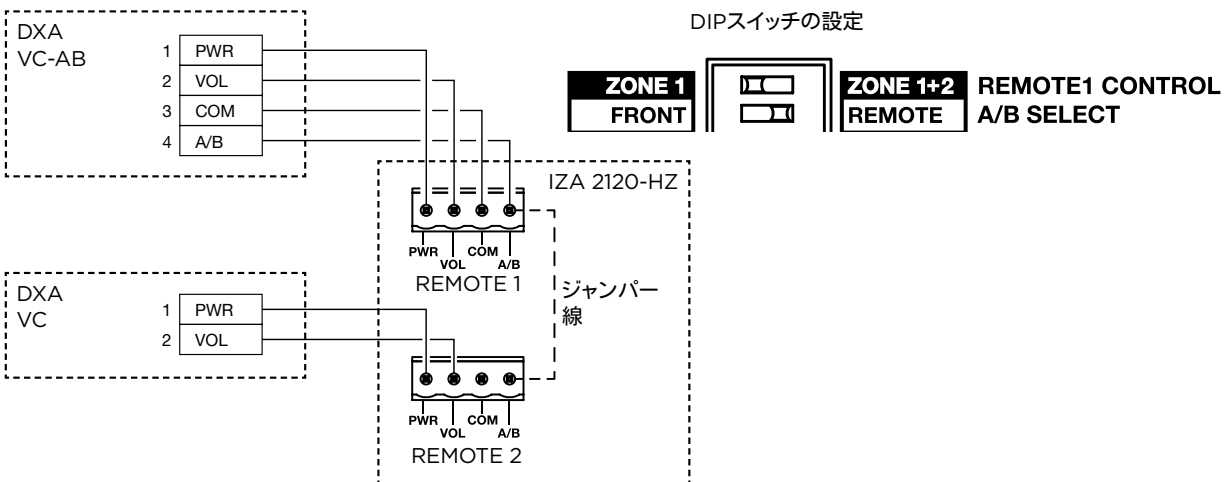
DXA
VC-AB

1 PWR
2 VOL
3 COM
4 A/B

DIPスイッチの設定

ZONE 1
FRONT

ZONE 1+2
REMOTE

REMOTE1 CONTROL
A/B SELECT

IZA 2120-HZ

PWR VOL COM A/B
REMOTE 1

ジャンパー線

DXA
VC

1 PWR
2 VOL

PWR VOL COM A/B
REMOTE 2